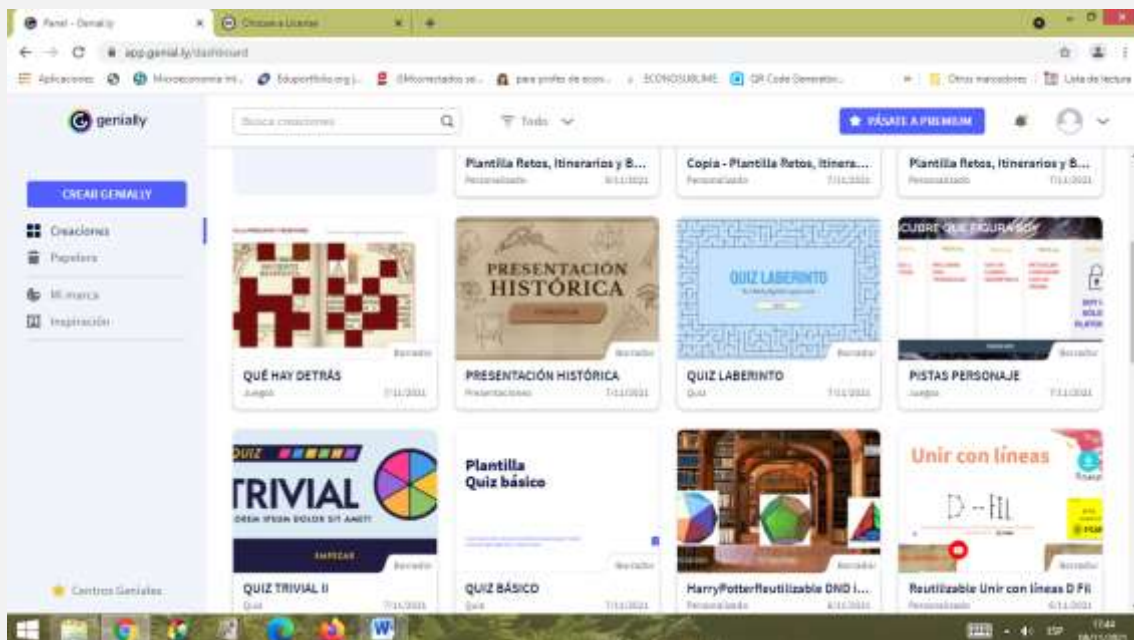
Panel - Genially
Choose a License
app.genial.ly/dashboard
Aplicaciones
genially
Buscar creaciones
Todo
PÁSATE A PREMIUM
Plantilla Retos, Itinerarios y B...
Personalizado
Copia - Plantilla Retos, Itinera...
Personalizado
Plantilla Retos, Itinerarios y B...
Personalizado
CREAR GENIALLY
Creaciones
Papelera
Mi marca
Inspiración
QUÉ HAY DETRÁS
Juegos
Borrador
PRESENTACIÓN HISTÓRICA
PRESENTACIÓN HISTÓRICA
Presentaciones
Borrador
QUIZ LABERINTO
QUIZ LABERINTO
Quiz
Borrador
CUBRE QUE FIGURA SOY
PISTAS PERSONAJE
Juegos
Borrador
QUIZ
TRIVIAL
EMPEZAR
QUIZ TRIVIAL II
Quiz
Borrador
Plantilla
Quiz básico
QUIZ BÁSICO
Quiz
Borrador
HarryPotterReutilizable DND i...
Personalizado
Unir con líneas
Reutilizable Unir con líneas D Fil
Personalizado
Borrador
Centros Geniales
ESP